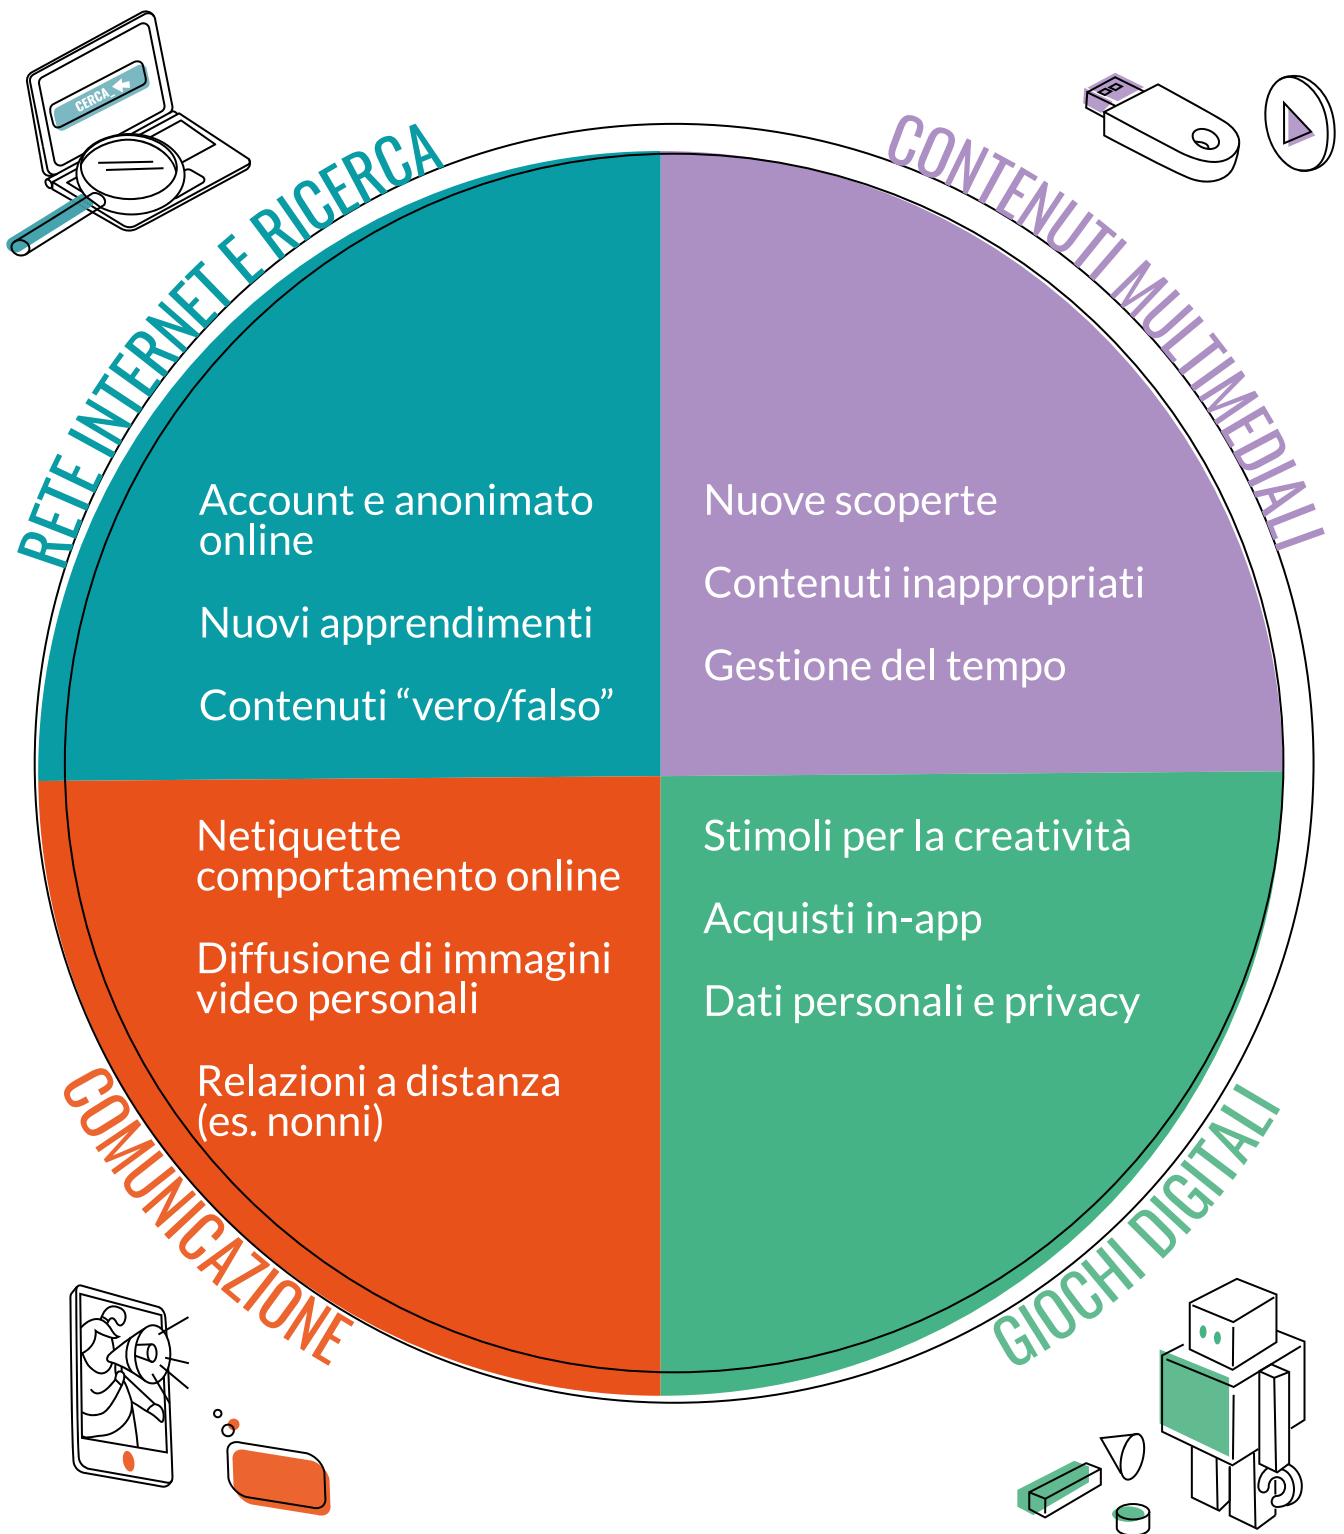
CERCA

RETE INTERNET E RICERCA

CONTENUTI MULTIMEDIALI

Account e anonimato online

Nuovi apprendimenti

Contenuti “vero/falso”

Nuove scoperte

Contenuti inappropriati

Gestione del tempo

Netiquette comportamento online

Diffusione di immagini video personali

Relazioni a distanza (es. nonni)

Stimoli per la creatività

Acquisti in-app

Dati personali e privacy

COMUNICAZIONE

GIOCHI DIGITALI